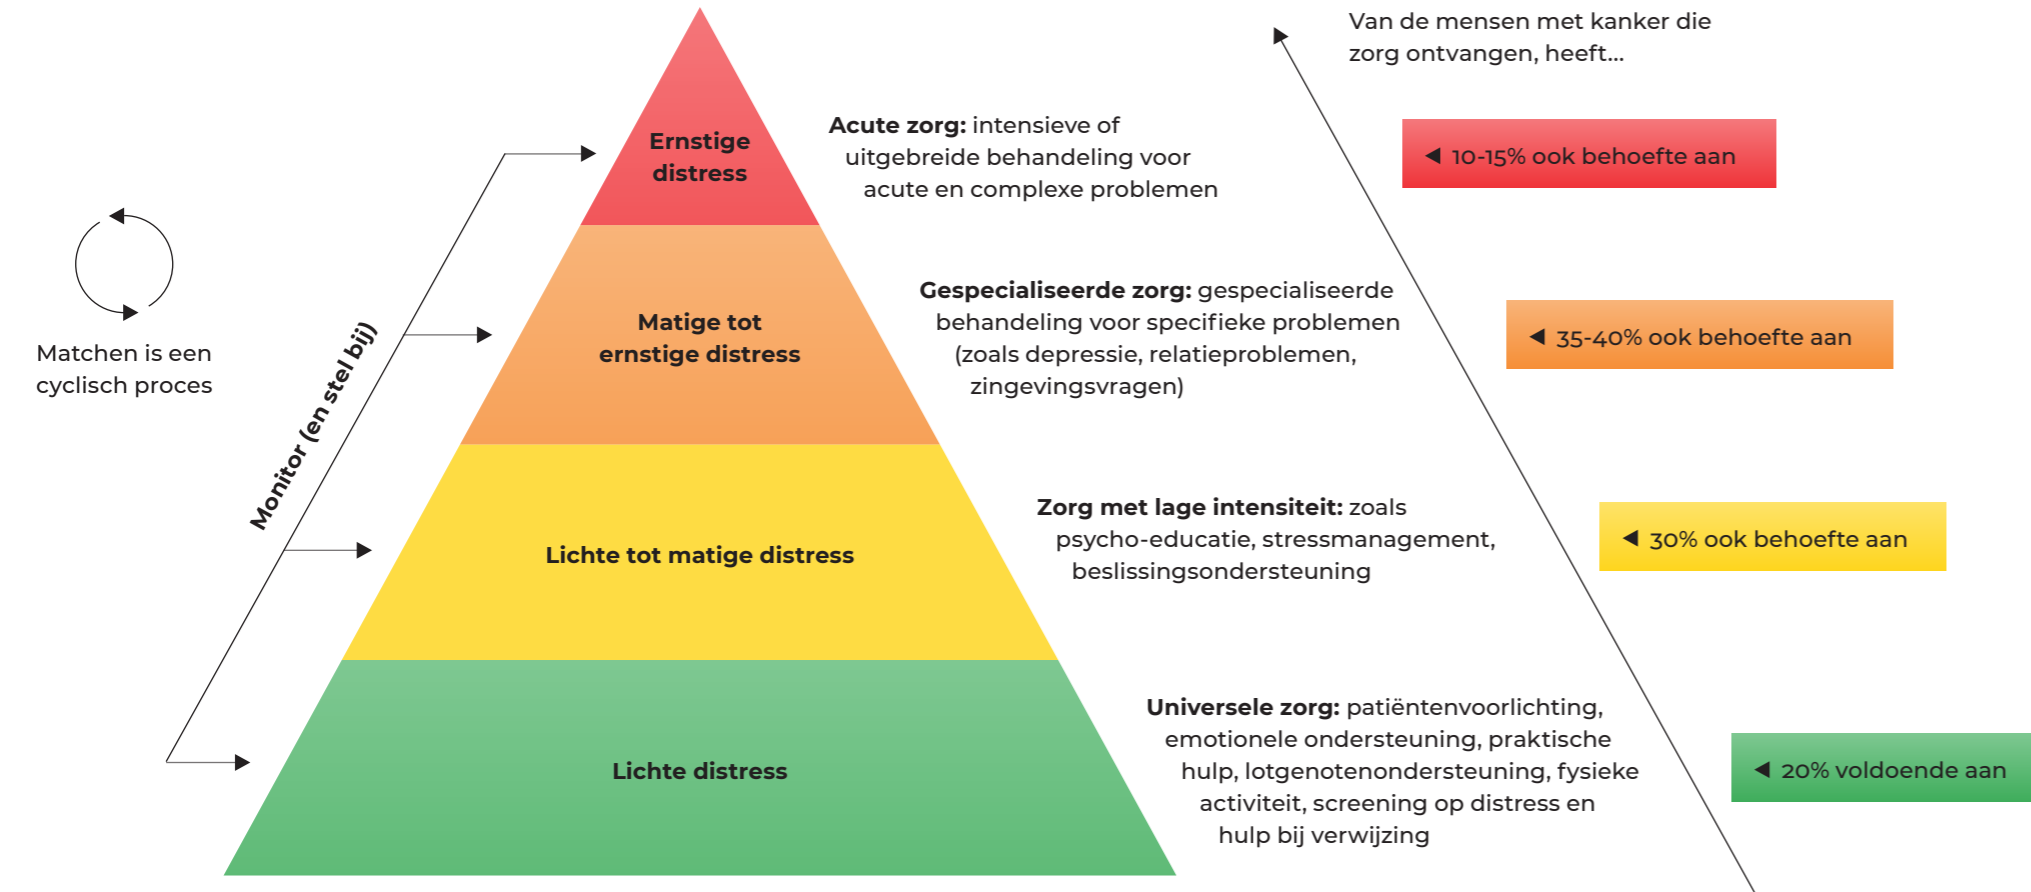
Matchen is een cyclisch proces

Monitor (en stel bij)

Ernstige distress

Matige tot ernstige distress

Lichte tot matige distress

Lichte distress

**Acute zorg:** intensieve of uitgebreide behandeling voor acute en complexe problemen

**Gespecialiseerde zorg:** gespecialiseerde behandeling voor specifieke problemen (zoals depressie, relatieproblemen, zingevingsvragen)

**Zorg met lage intensiteit:** zoals psycho-educatie, stressmanagement, beslissingsondersteuning

**Universele zorg:** patiëntenvoorlichting, emotionele ondersteuning, praktische hulp, lotgenotenondersteuning, fysieke activiteit, screening op distress en hulp bij verwijzing

Van de mensen met kanker die zorg ontvangen, heeft...

◀ 10-15% ook behoefte aan

◀ 35-40% ook behoefte aan

◀ 30% ook behoefte aan

◀ 20% voldoende aan